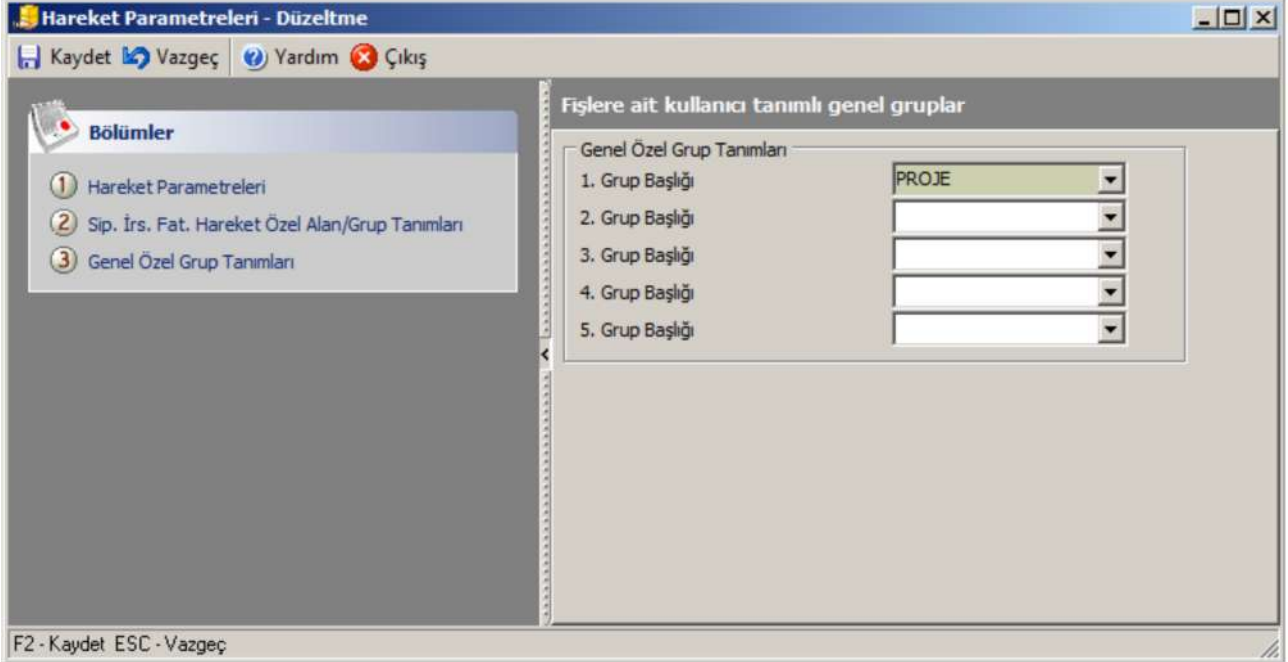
Hareket Parametreleri - Düzeltme

Kaydet Vazgeç Yardım Çıkış

Bölümler

1 Hareket Parametreleri
2 Sip. İrs. Fat. Hareket Özel Alan/Grup Tanımları
3 Genel Özel Grup Tanımları

Fişlere ait kullanıcı tanımlı genel gruplar

Genel Özel Grup Tanımları
1. Grup Başlığı PROJE
2. Grup Başlığı
3. Grup Başlığı
4. Grup Başlığı
5. Grup Başlığı

F2 - Kaydet ESC - Vazgeç